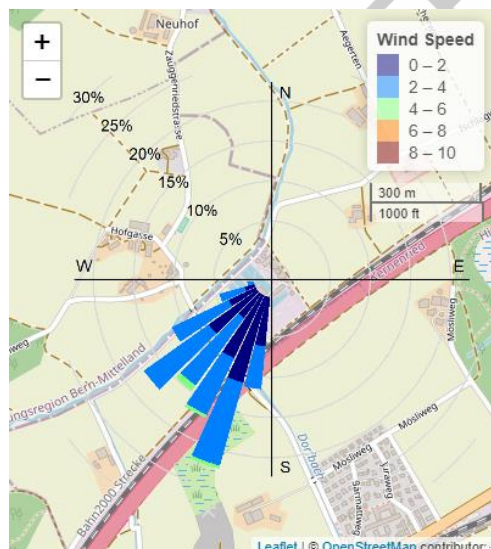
+
−
Neuhof
Zauggenriedstrasse
Aegerten
Wind Speed
0 – 2
2 – 4
4 – 6
6 – 8
8 – 10
30%
25%
20%
15%
10%
5%
N
Hofgasse
300 m
1000 ft
W
E
Fernenried
Möslisweg
ngsregion Bern-Mittelland
Dorfbach
Möslisweg
Möslisweg
Bahn2000-Strecke
S
Leaflet | © OpenStreetMap contributor